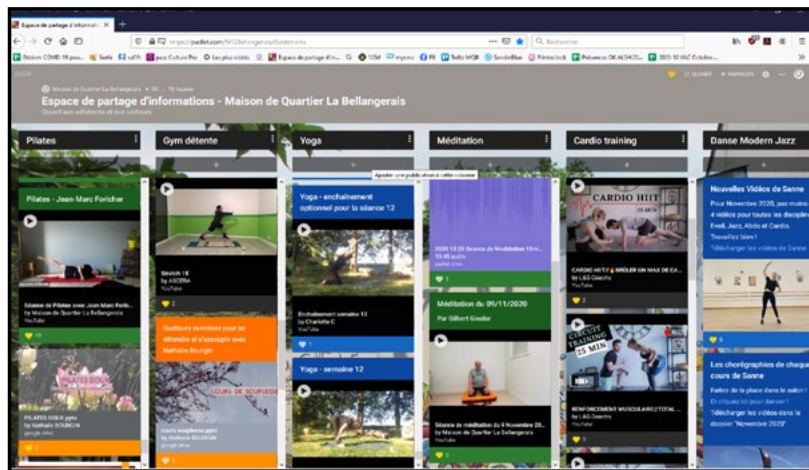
Espace de partage d'informati... ×

https://padlet.com/MQBellangerais/Bookmarks

Rechercher

Espace de partage d'informations - Maison de Quartier La Bellangerais

Ouvert aux adhérents et aux visiteurs

Pilates

Gym détente

Yoga

Méditation

Cardio training

Danse Modern Jazz

Ajouter une publication à cette colonne

Pilates - Jean-Marc Foricher

Séance de Pilates avec Jean-Marc Forich...
by Maison de Quartier La Bellangerais
YouTube

PILATES DOUX

PILATES DOUX.pptx
by Nathalie BOURGIN
google drive

Stretch 1E
by ASCERA
YouTube

Quelques exercices pour se détendre et s'assouplir avec Nathalie Bourgin

COURS DE SOUPLESSE

cours souplesse.pptx
by Nathalie BOURGIN
google drive

Yoga - enchaînement optionnel pour la séance 12

Enchaînement semaine 12
by Charlotte C
YouTube

Yoga - semaine 12

2020 11 20 Séance de Méditation 15mi...
15.45 audio
padlet drive

Méditation du 09/11/2020

Par Gilbert Sieder

Séance de méditation du 9 Novembre 20...
by Maison de Quartier La Bellangerais
YouTube

CARDIO HIIT
25 MIN

CARDIO HIIT : BRÛLER UN MAX DE CA...
by LBS Coachs
YouTube

CIRCUIT TRAINING
25 MIN

RENFORCEMENT MUSCULAIRE TOTAL ...
by LBS Coachs
YouTube

Nouvelles Vidéos de Sanne

Pour Novembre 2020, pas moins de 4 vidéos pour toutes les disciplines Eveil, Jazz, Abdo et Cardio. Travaillez bien !
Télécharger les vidéos de Sanne

Les chorégraphies de chaque cours de Sanne

Faites de la place dans le salon ! Et cliquez ici pour danser ! Télécharger les vidéos dans le dossier "Novembre 2020"